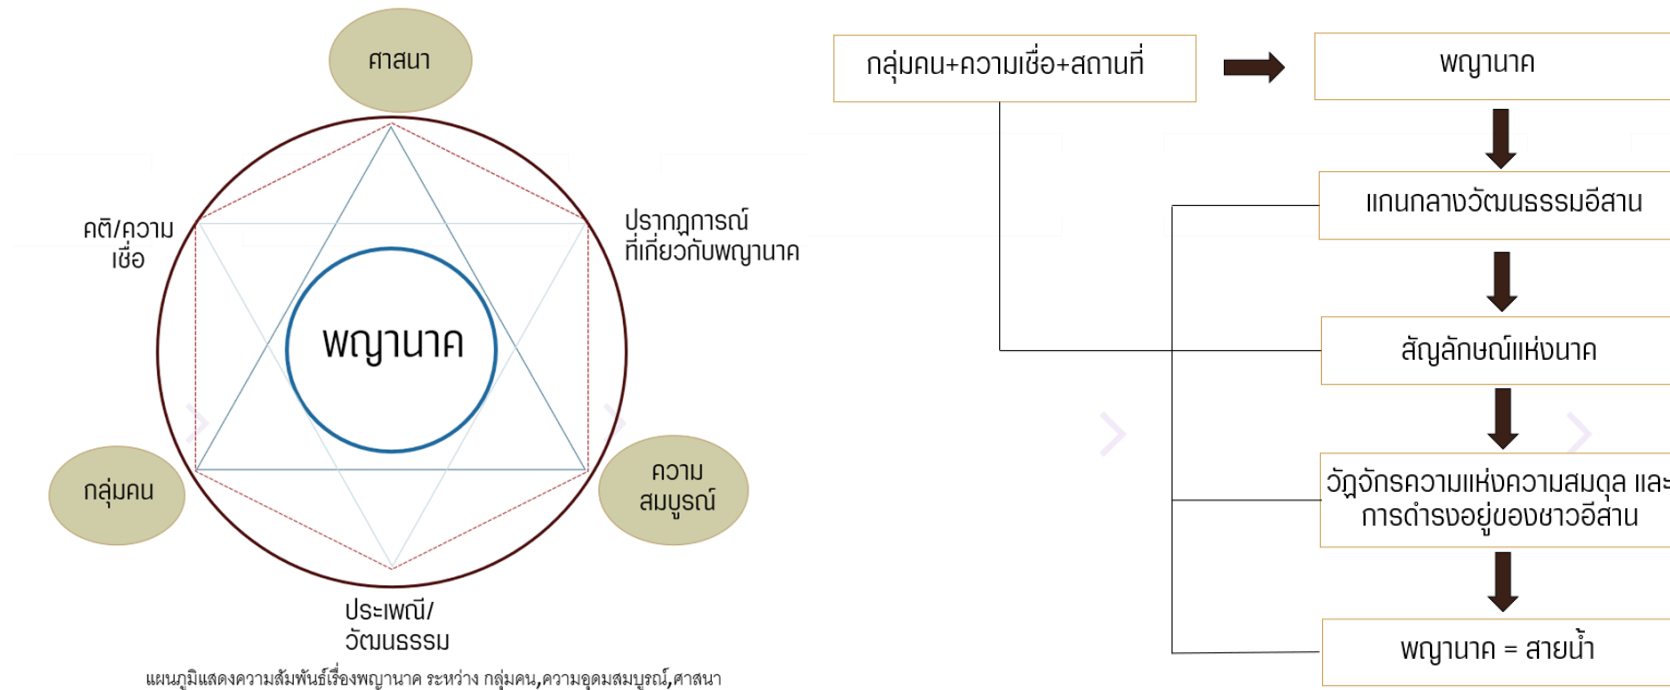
ศาสนา

คติ/ความเชื่อ

ปรากฏการณ์ที่เกี่ยวกับพญานาค

พญานาค

กลุ่มคน

ความสมบูรณ์

ประเพณี/วัฒนธรรม

แผนภูมิแสดงความสัมพันธ์เรื่องพญานาค ระหว่าง กลุ่มคน,ความอุดมสมบูรณ์,ศาสนา

กลุ่มคน+ความเชื่อ+สถานที่

พญานาค

แกนกลางวัฒนธรรมอีสาน

สัญลักษณ์แห่งนาค

วัฏจักรความแห่งความสมดุล และ การดำรงอยู่ของชาวอีสาน

พญานาค = สายน้ำ